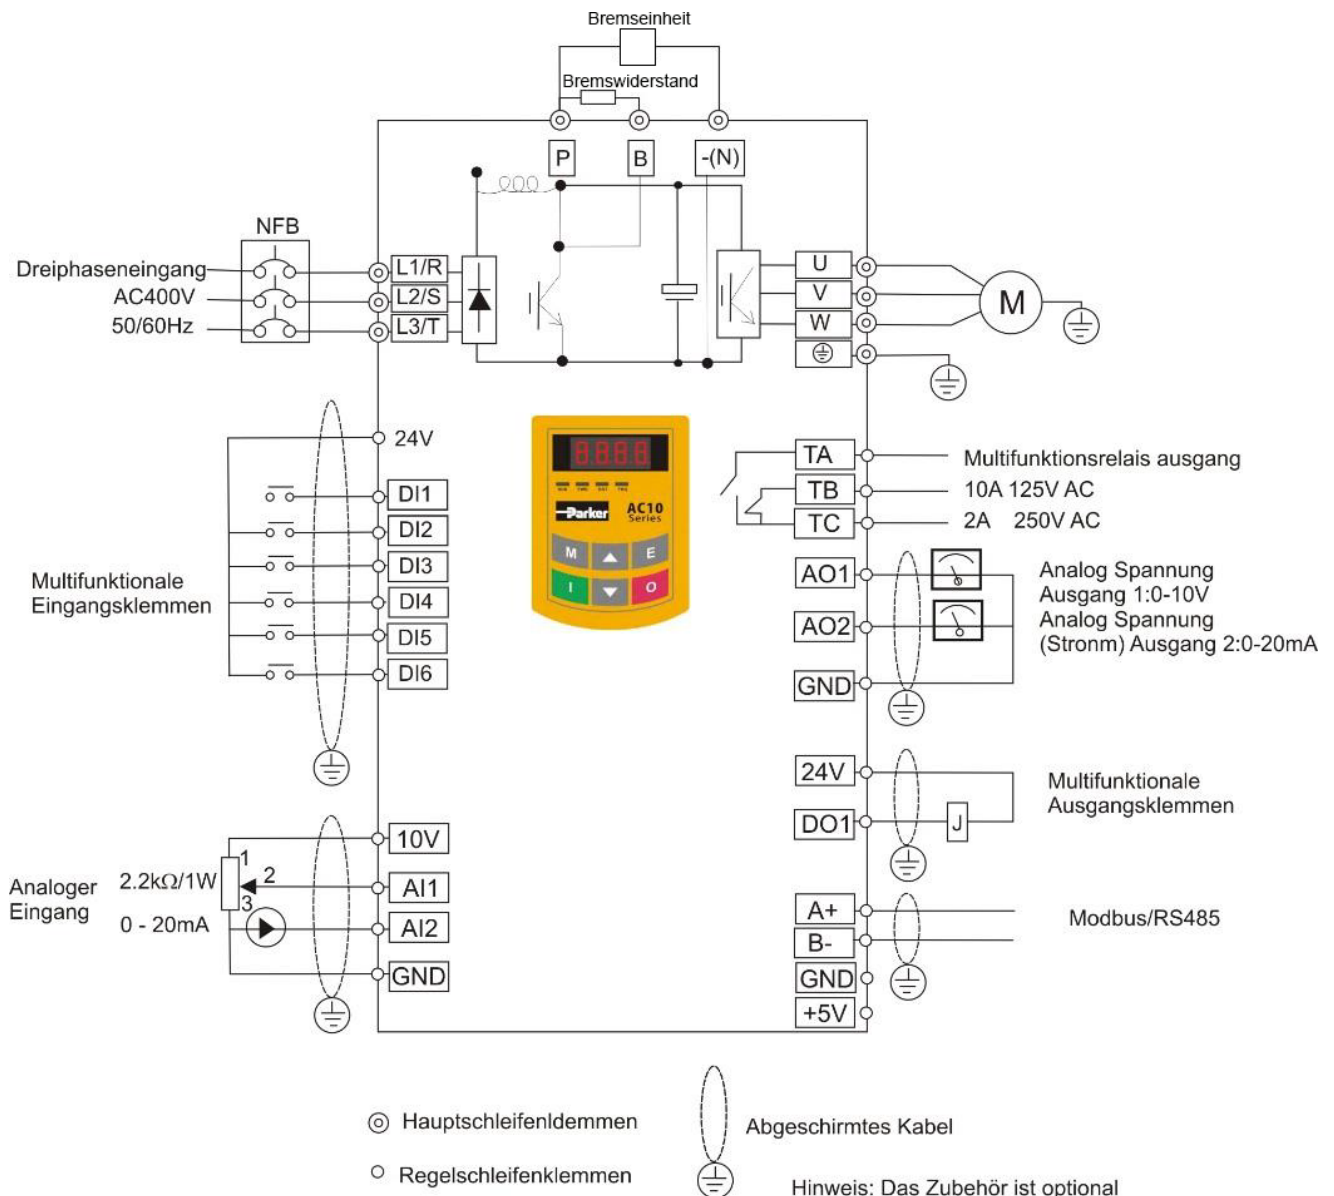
Bremseinheit
Bremswiderstand
P
B
-(N)
NFB
Dreiphaseneingang
AC400V
50/60Hz
L1/R
L2/S
L3/T
U
V
W
M
24V
DI1
DI2
DI3
DI4
DI5
DI6
Multifunktionale Eingangsklemmen
8888
Parker
AC10 Series
M
E
I
O
TA
TB
TC
Multifunktionsrelais ausgang
10A 125V AC
2A 250V AC
AO1
AO2
GND
Analog Spannung Ausgang 1:0-10V
Analog Spannung (Stronm) Ausgang 2:0-20mA
24V
DO1
J
Multifunktionale Ausgangsklemmen
10V
AI1
AI2
GND
1
2
3
Analoger Eingang
2.2kΩ/1W
0 - 20mA
A+
B-
GND
+5V
Modbus/RS485
Hauptschleifenldemmen
Regelschleifenklemmen
Abgeschirmtes Kabel
Hinweis: Das Zubehör ist optional